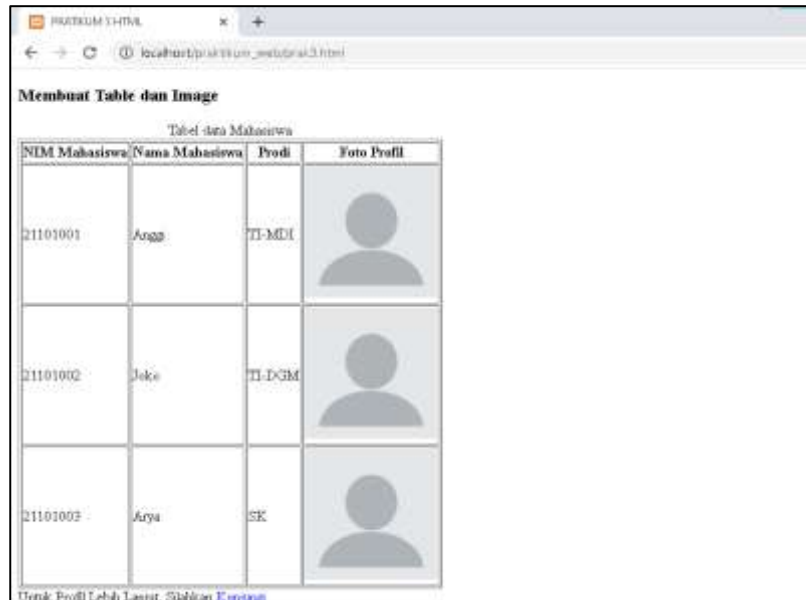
PRATIKUM 1 HTML
×
+
localhost/praktikum_web/ptrak3.html

Membuat Table dan Image

Tabel data Mahasiswa

| NIM Mahasiswa | Nama Mahasiswa | Prodi | Foto Profil |
|---|---|---|---|
| 21101001 | Angga | TI-MDI | |
| 21101002 | Joko | TI-DGM | |
| 21101003 | Arya | SK | |

Untuk Profil Lebih Lanjut, Silahkan Kunjungi